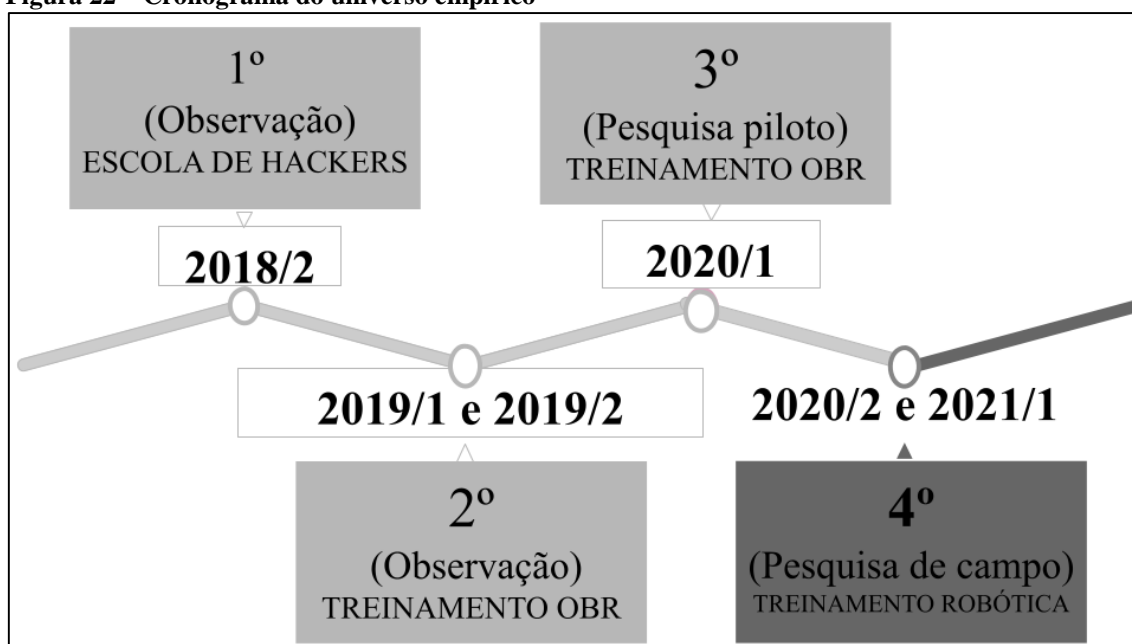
Figura 22 – Cronograma do universo empírico

1º
(Observação)
ESCOLA DE HACKERS

2018/2

3º
(Pesquisa piloto)
TREINAMENTO OBR

2020/1

2019/1 e 2019/2

2020/2 e 2021/1

2º
(Observação)
TREINAMENTO OBR

4º
(Pesquisa de campo)
TREINAMENTO ROBÓTICA